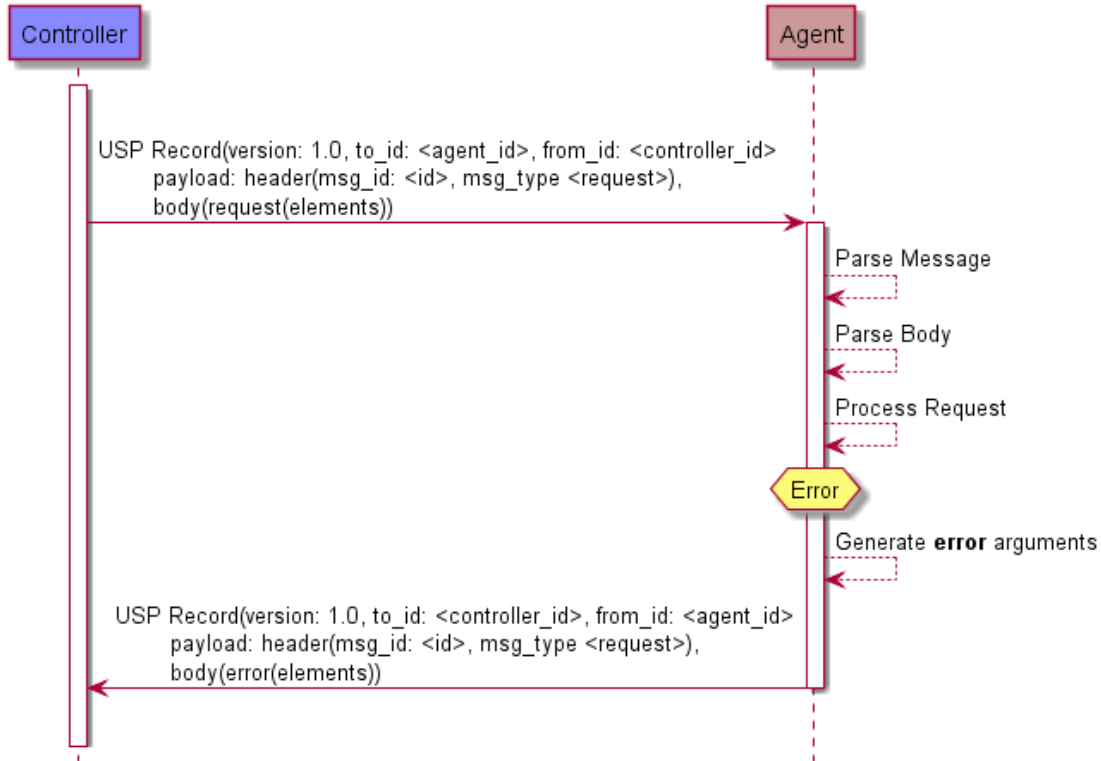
Controller

Agent

USP Record(version: 1.0, to_id: <agent_id>, from_id: <controller_id>
payload: header(msg_id: <id>, msg_type <request>),
body(request(elements))

Parse Message

Parse Body

Process Request

Error

Generate **error** arguments

USP Record(version: 1.0, to_id: <controller_id>, from_id: <agent_id>
payload: header(msg_id: <id>, msg_type <request>),
body(error(elements))